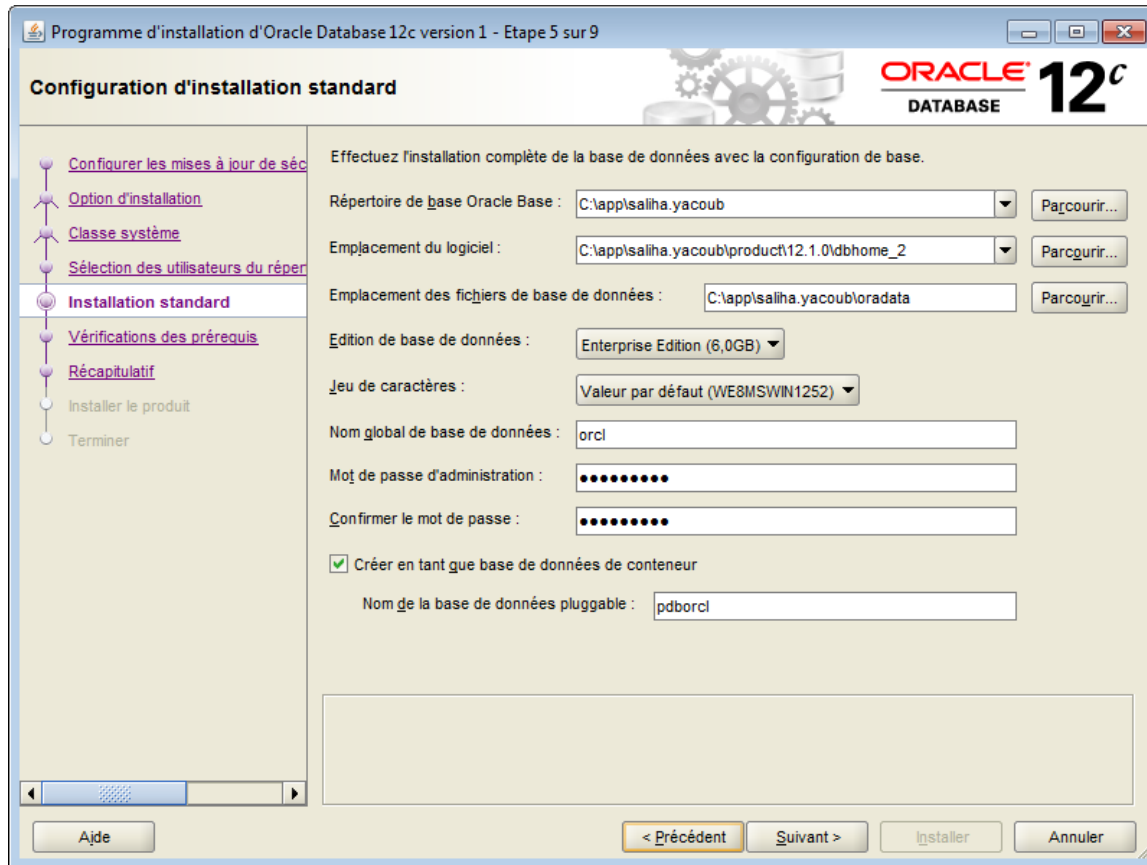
Programme d'installation d'Oracle Database 12c version 1 - Etape 5 sur 9

Configuration d'installation standard

ORACLE DATABASE 12c

Configurer les mises à jour de séc
Option d'installation
Classe système
Sélection des utilisateurs du réper
Installation standard
Vérifications des prérequis
Récapitulatif
Installer le produit
Terminer

Effectuez l'installation complète de la base de données avec la configuration de base.

Répertoire de base Oracle Base : C:\app\saliha.yacoub Parcourir...

Emplacement du logiciel : C:\app\saliha.yacoub\product\12.1.0\dbhome_2 Parcourir...

Emplacement des fichiers de base de données : C:\app\saliha.yacoub\oradata Parcourir...

Edition de base de données : Enterprise Edition (6,0GB)

Jeu de caractères : Valeur par défaut (WE8MSWIN1252)

Nom global de base de données : orcl

Mot de passe d'administration : •••••••••

Confirmer le mot de passe : •••••••••

Créer en tant que base de données de conteneur

Nom de la base de données pluggable : pdborcl

Aide

< Précédent Suivant > Installer Annuler